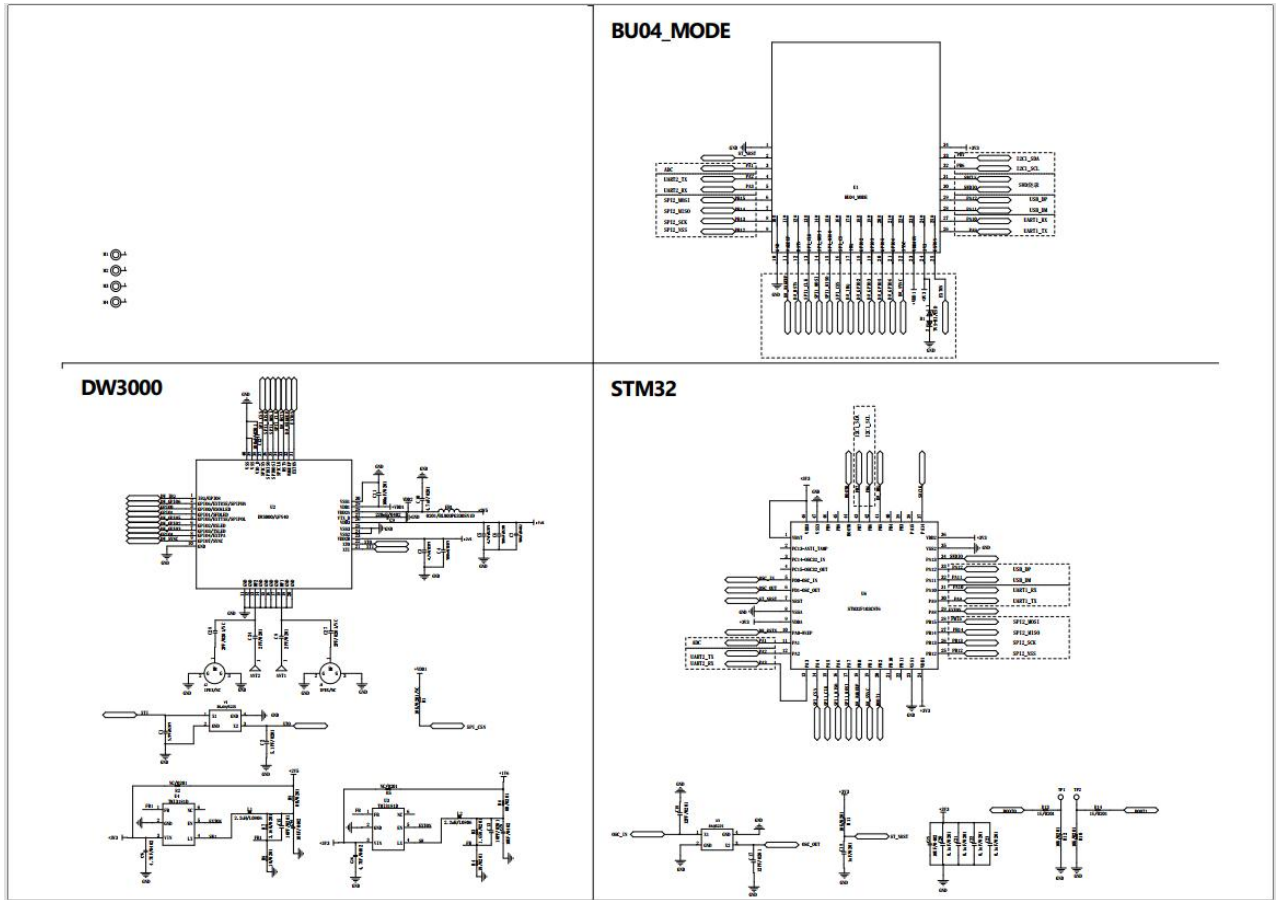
BU04_MODE

ADC
UART2_TX
UART2_RX
SPI2_MOSI
SPI2_MISO
SPI2_SCK
SPI2_NSS

I2C1_SDA
I2C1_SCL
SWD接口
USB_DP
USB_DM
UART1_RX
UART1_TX

DW3000

STM32

USB_DP
USB_DM
UART1_RX
UART1_TX
SPI2_MOSI
SPI2_MISO
SPI2_SCK
SPI2_NSS

ADC
UART2_TX
UART2_RX

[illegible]